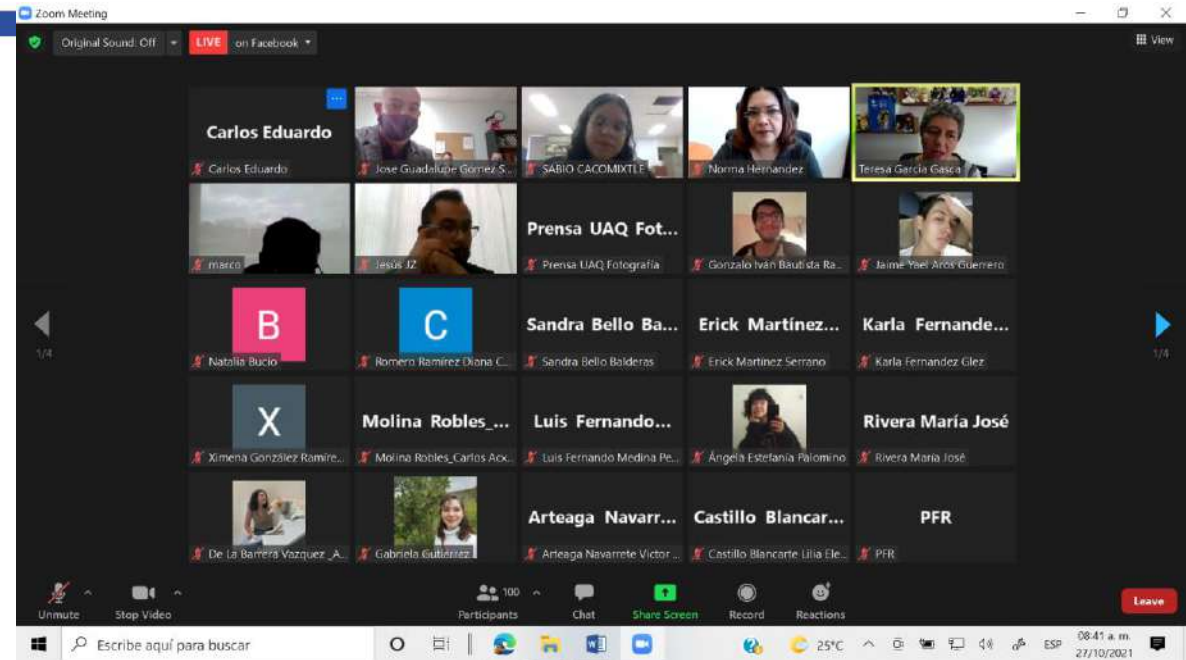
Zoom Meeting

Original Sound: Off

LIVE on Facebook

View

Carlos Eduardo
Carlos Eduardo

Jose Guadalupe Gomez S...

SABIO CACOMIXTLE

Norma Hernandez

Teresa García Gasca

marco

Jesús JZ

Prensa UAQ Fot...
Prensa UAQ Fotografía

Gonzalo Iván Bautista Ra...

Jaime Yael Arcos Guerrero

1/4

B
Natalia Bucio

C
Romero Ramírez Diana C...

Sandra Bello Ba...
Sandra Bello Balderas

Erick Martínez...
Erick Martinez Serrano

Karla Fernande...
Karla Fernandez Glez

1/4

X
Ximena González Ramire...

Molina Robles_...
Molina Robles_Carlos Ax...

Luis Fernando...
Luis Fernando Medina Pe...

Ángela Estefanía Palomino

Rivera María José
Rivera María José

De La Barrera Vazquez _A...

Gabriela Gutiérrez

Arteaga Navarr...
Arteaga Navarrete Victor ...

Castillo Blancar...
Castillo Blancarte Lilia Ele...

PFR
PFR

Unmute

Stop Video

100
Participants

Chat

Share Screen

Record

Reactions

Leave

Escribe aquí para buscar

25°C

ESP

08:41 a. m.
27/10/2021